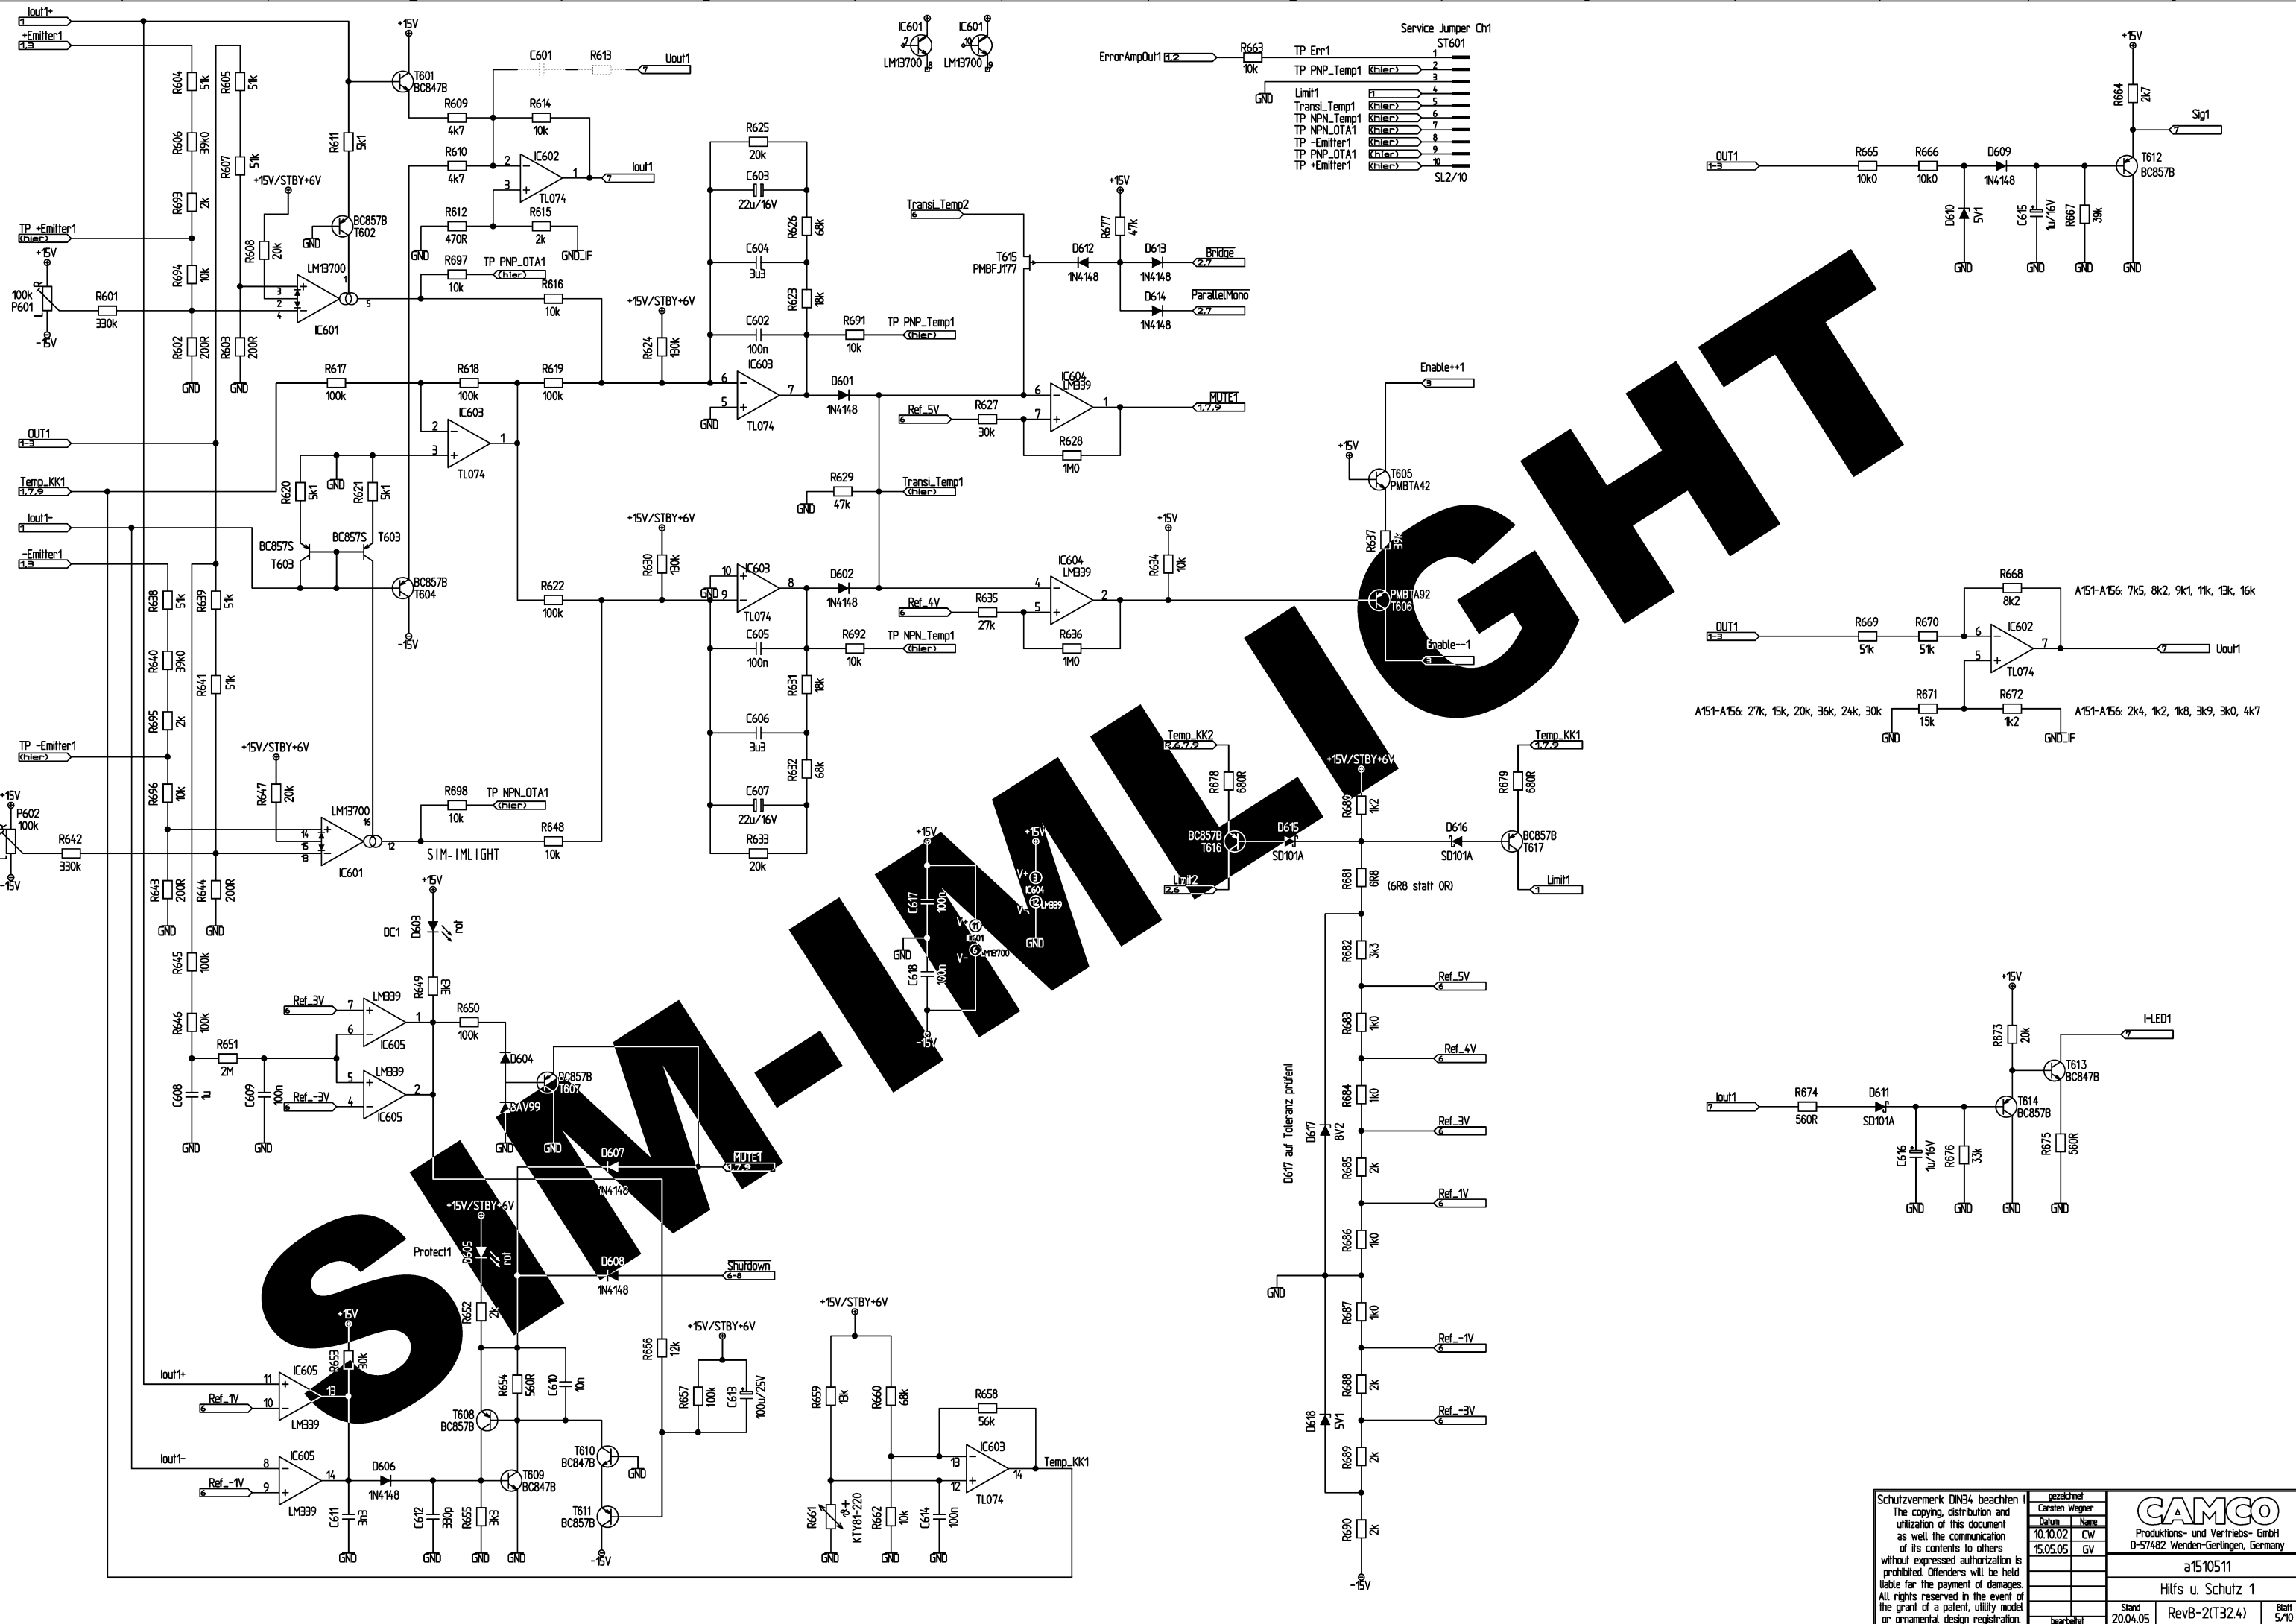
SIM-IMLIGHT

Iout1+
+Emitter1
+15V
T601
BC847B
C601
R613
Uout1
IC601
LM13700
IC601
LM13700
ErrorAmpOut1
R663
10k
Service Jumper Ch1
ST601
TP Err1
TP PNP_Temp1
GND
Limit1
Transi_Temp1
TP NPN_Temp1
TP NPN_OTA1
TP -Emitter1
TP PNP_OTA1
TP +Emitter1
SL2/10
+15V
R664
2k7
Sig1
R604 51k
R605 51k
R606 39k0
R607 51k
R611 5k1
R609 4k7
R614 10k
R610 4k7
IC602
TL074
Iout1
R612 470R
R615 2k
GND_IF
+15V/STBY+6V
BC857B
T602
GND
R693 2k
R608 20k
TP +Emitter1
(hier)
+15V
100k
P601
-15V
R601
330k
R694 10k
LM13700
IC601
R697 10k
TP PNP_OTA1
(hier)
R616 10k
R602 200R
R603 200R
GND
GND
R625 20k
C603 22u/16V
R626 68k
C604 3u3
R623 18k
C602 100n
R691 10k
TP PNP_Temp1
(hier)
+15V/STBY+6V
R624 130k
IC603
TL074
Transi_Temp2
T615
PMBFJ177
+15V
R677 47k
D612 1N4148
D613 1N4148
Bridge
D614 1N4148
ParallelMono
OUT1
R665 10k0
R666 10k0
D609 1N4148
T612
BC857B
D610 5V1
C615 1u/16V
R667 39k
GND
R617 100k
R618 100k
R619 100k
D601 1N4148
IC604
LM339
MUTE1
Ref_5V
R627 30k
R628 1M0
OUT1
IC603
TL074
Temp_KK1
R620 5k1
GND
R621 5k1
R629 47k
Transi_Temp1
(hier)
Enable++1
+15V
T605
PMBTA42
Iout1-
-Emitter1
BC857S
T603
BC857S
T603
BC857B
T604
-15V
+15V/STBY+6V
R630 130k
R622 100k
IC603
TL074
D602 1N4148
Ref_4V
R635 27k
IC604
LM339
R636 1M0
+15V
R634 10k
R637 39k
PMBTA92
T606
Enable--1
R638 51k
R639 51k
R640 39k0
R641 51k
C605 100n
R692 10k
TP NPN_Temp1
(hier)
R631 18k
C606 3u3
R632 68k
C607 22u/16V
R633 20k
R668 8k2
A151-A156: 7k5, 8k2, 9k1, 11k, 13k, 16k
OUT1
R669 51k
R670 51k
IC602
TL074
Uout1
A151-A156: 27k, 15k, 20k, 36k, 24k, 30k
R671 15k
R672 1k2
A151-A156: 2k4, 1k2, 1k8, 3k9, 3k0, 4k7
GND
GND_IF
R695 2k
TP -Emitter1
(hier)
+15V
P602
100k
R696 10k
+15V/STBY+6V
R647 20k
LM13700
R698 10k
TP NPN_OTA1
(hier)
R648 10k
R642
330k
IC601
-15V
R643 200R
R644 200R
Temp_KK2
R678 680R
+15V/STBY+6V
R680 1k2
Temp_KK1
R679 680R
BC857B
T616
D615
SD101A
D616
SD101A
BC857B
T617
Limit2
Limit1
R681 6R8
(6R8 statt 0R)
+15V
+15V
C617 100n
V+ IC601
V- LM13700
V+ IC604
LM339
C618 100n
GND
-15V
+15V
DC1
D603
rot
R649 3k3
Ref_3V
LM339
IC605
R650 100k
D604
BC857B
T607
BAV99
R682 3k3
Ref_5V
R683 1k0
Ref_4V
R645 100k
R646 100k
R651 2M
C608 1u
C609 100n
Ref_-3V
LM339
IC605
GND
MUTE1
D607
1N4148
+15V
R673 20k
I-LED1
T613
BC847B
Iout1
R674 560R
D611
SD101A
T614
BC857B
R684 1k0
D617 8V2
D617 auf Toleranz prüfen
Ref_3V
C616 1u/16V
R676 33k
R675 560R
R685 2k
Ref_1V
+15V/STBY+6V
Protect1
D605
rot
D608
1N4148
Shutdown
R686 1k0
GND
R652 2k
+15V
R653 30k
R656 12k
+15V/STBY+6V
+15V/STBY+6V
R687 1k0
Ref_-1V
Iout1+
IC605
Ref_1V
LM339
R654 560R
C610 10n
R657 100k
C613 100u/25V
R659 13k
R660 68k
R658 56k
R688 2k
Ref_-3V
T608
BC857B
T610
BC847B
D618 5V1
Iout1-
IC605
Ref_-1V
LM339
D606
1N4148
T609
BC847B
IC603
TL074
Temp_KK1
R689 2k
C611 3n3
C612 330p
R655 3k3
T611
BC857B
-15V
R661
KTY81-220
R662 10k
C614 100n
R690 2k
-15V
Schutzvermerk DIN34 beachten ! The copying, distribution and utilization of this document as well the communication of its contents to others without expressed authorization is prohibited. Offenders will be held liable far the payment of damages. All rights reserved in the event of the grant of a patent, utility model or ornamental design registration.
gezeichnet
Carsten Wegner
Datum Name
10.10.02 CW
15.05.05 GV
bearbeitet
CAMCO
Produktions- und Vertriebs- GmbH
D-57482 Wenden-Gerlingen, Germany
a1510511
Hilfs u. Schutz 1
Stand 20.04.05
RevB-2(T32.4)
Blatt 5/10